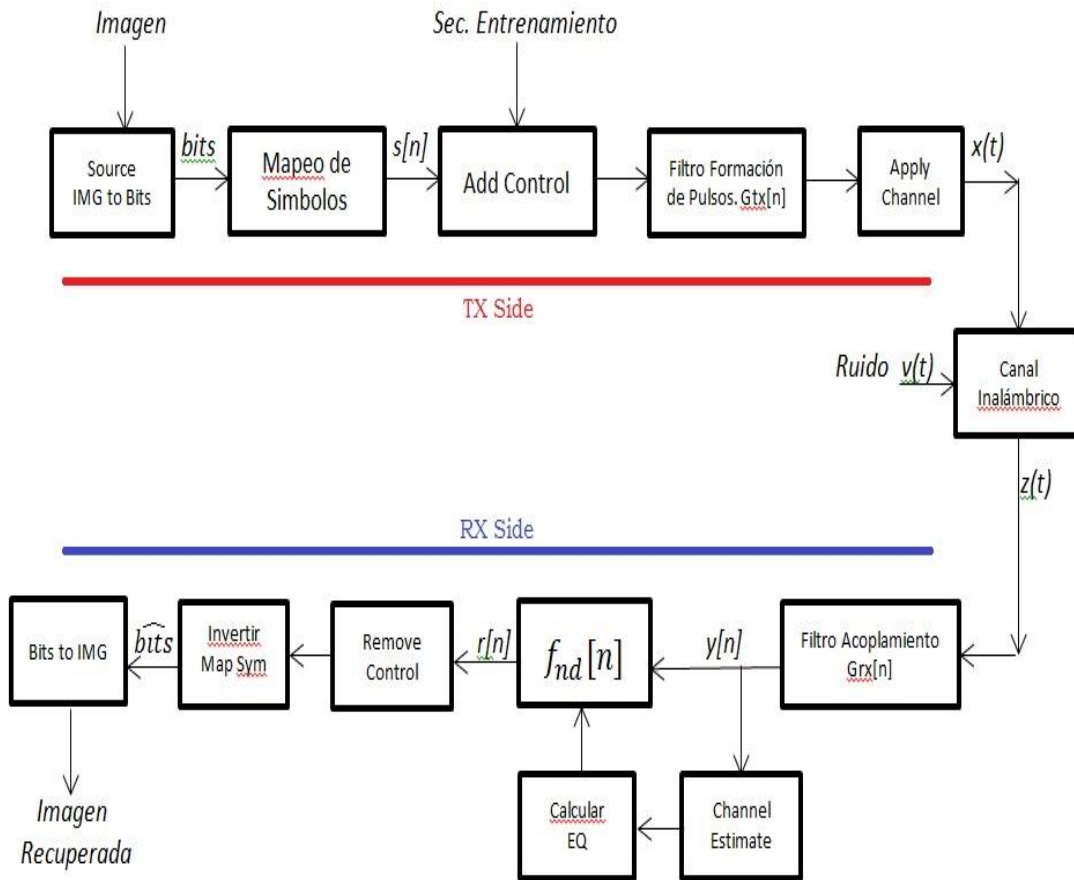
Imagen

Sec. Entrenamiento

Source IMG to Bits

bits

Mapeo de Simbolos

s[n]

Add Control

Filtro Formación de Pulsos. Gtx[n]

Apply Channel

x(t)

TX Side

Ruido v(t)

Canal Inalámbrico

z(t)

RX Side

Bits to IMG

$\widehat{bits}$

Invertir Map Sym

Remove Control

r[n]

$f_{nd}[n]$

y[n]

Filtro Acoplamiento Grx[n]

Calcular EQ

Channel Estimate

Imagen Recuperada